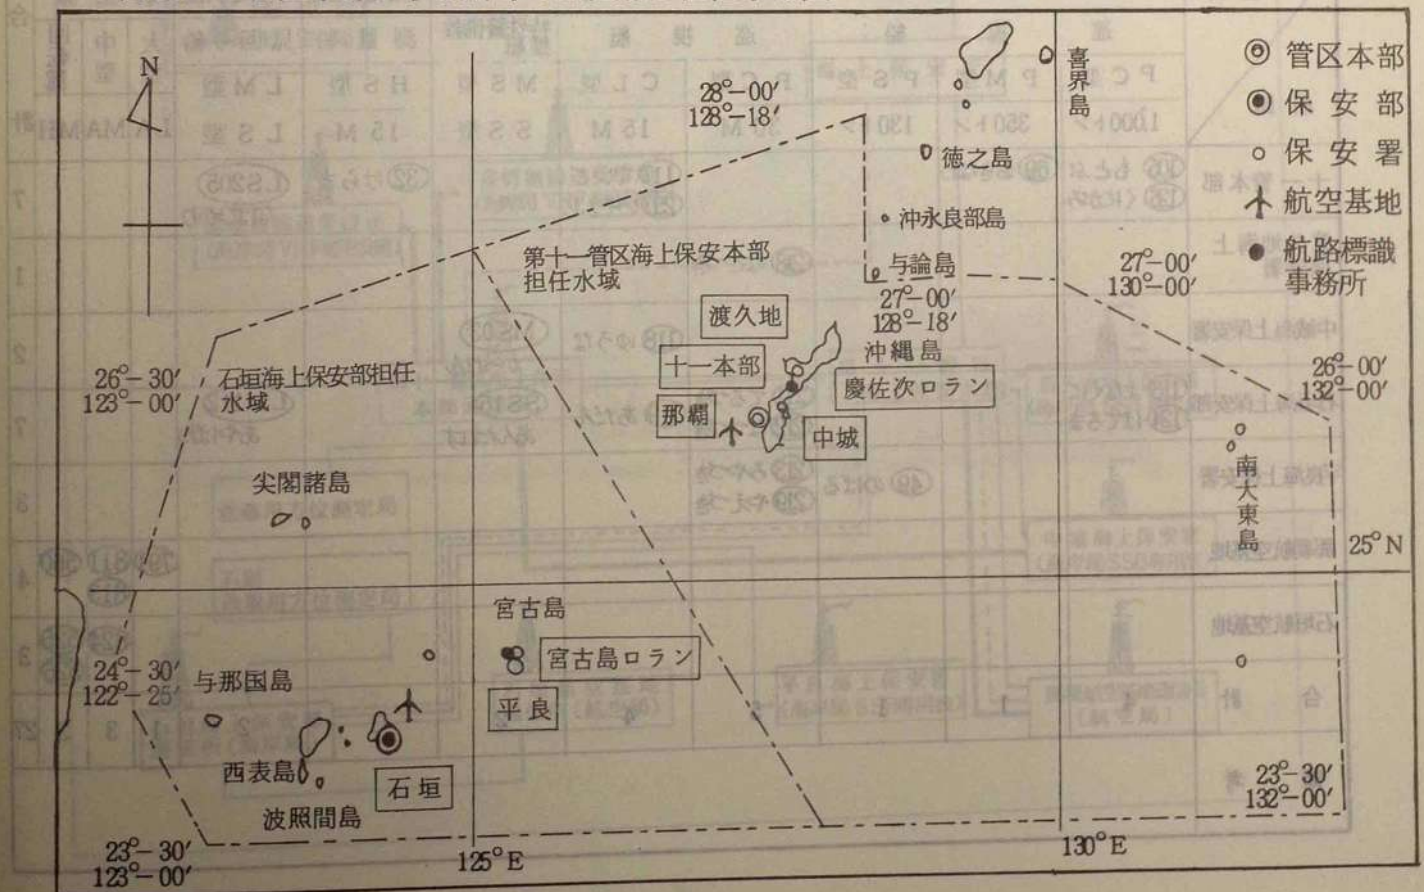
N

28°-00′
128°-18′

喜界島

◎ 管区本部
◉ 保安部
○ 保安署
航空基地
● 航路標識事務所

徳之島

沖永良部島

第十一管区海上保安本部担任水域

与論島

27°-00′
130°-00′

27°-00′
128°-18′

渡久地

沖縄島

十一本部

慶佐次ロラン

26°-30′
123°-00′

石垣海上保安部担任水域

26°-00′
132°-00′

那覇

中城

南大東島

尖閣諸島

25°N

宮古島

24°-30′
122°-25′

与那国島

宮古島ロラン

平良

西表島

石垣

波照間島

23°-30′
132°-00′

23°-30′
123°-00′

125°E

130°E